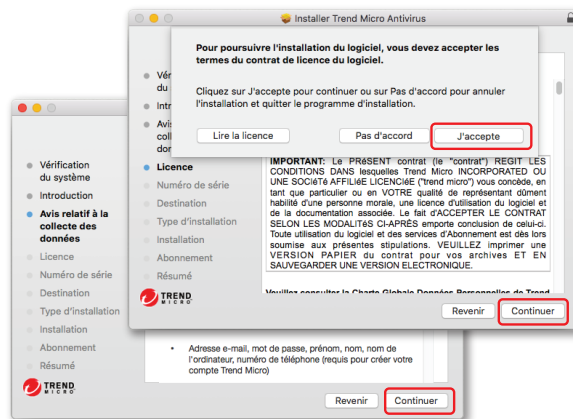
Installer Trend Micro Antivirus

Pour poursuivre l'installation du logiciel, vous devez accepter les termes du contrat de licence du logiciel.

Cliquez sur J'accepte pour continuer ou sur Pas d'accord pour annuler l'installation et quitter le programme d'installation.

Lire la licence

Pas d'accord

J'accepte

Vérification du système
Introduction
Avis relatif à la collecte des données
Licence
Numéro de série
Destination
Type d'installation
Installation
Abonnement
Résumé

TREND MICRO

IMPORTANT: Le PRéSENT contrat (le "contrat") REGIT LES CONDITIONS DANS lesquelles Trend Micro INCORPORATED OU UNE SOCIéTÉ AFFILIéE LICENCIÉE ("trend micro") vous concède, en tant que particulier ou en VOTRE qualité de représentant dûment habilité d'une personne morale, une licence d'utilisation du logiciel et de la documentation associée. Le fait d'ACCEPTER LE CONTRAT SELON LES MODALITéS CI-APRÈS emporte conclusion de celui-ci. Toute utilisation du logiciel et des services d'Abonnement est dès lors soumise aux présentes stipulations. VEUILLEZ imprimer une VERSION PAPIER du contrat pour vos archives ET EN SAUVEGARDER UNE VERSION ELECTRONIQUE.

Veuillez consulter la Charte Globale Données Personnelles de Trend

Revenir
Continuer

Vérification du système
Introduction
Avis relatif à la collecte des données
Licence
Numéro de série
Destination
Type d'installation
Installation
Abonnement
Résumé

TREND MICRO

• Adresse e-mail, mot de passe, prénom, nom, nom de l'ordinateur, numéro de téléphone (requis pour créer votre compte Trend Micro)

Revenir
Continuer